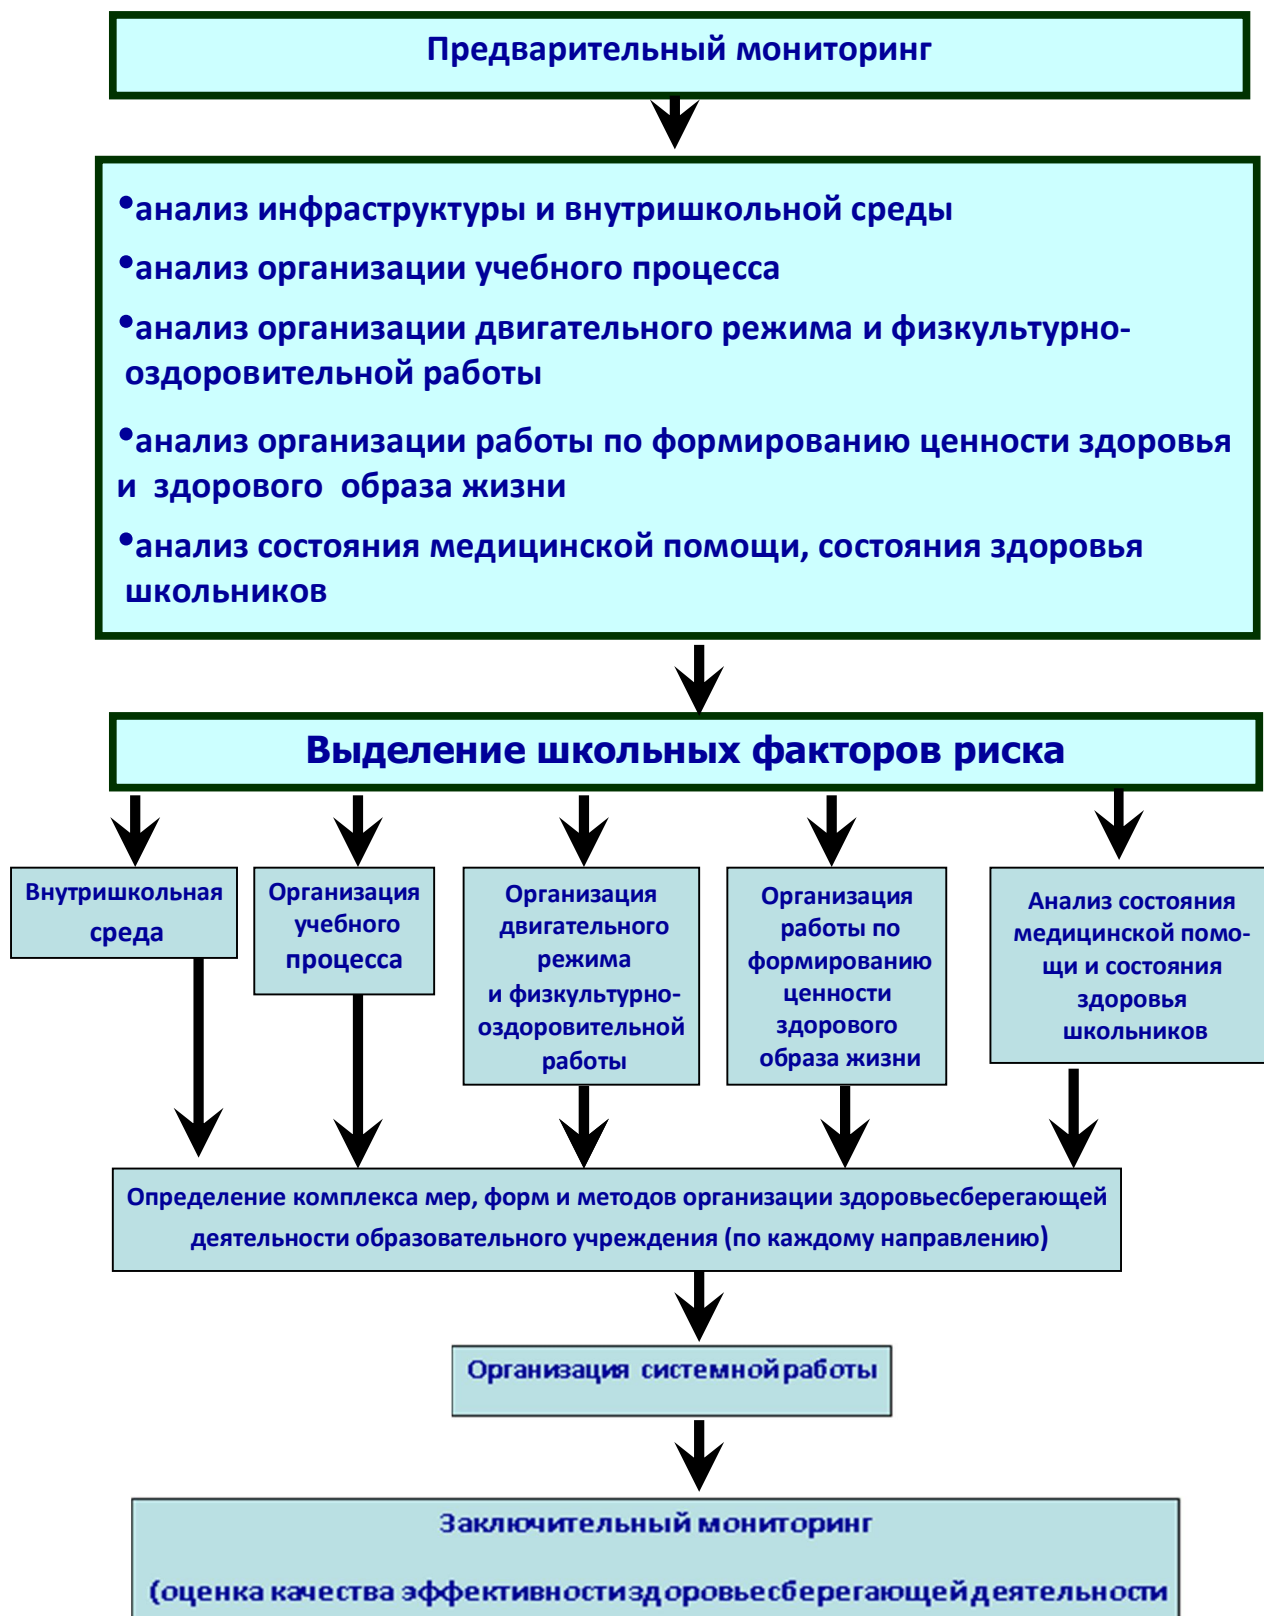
Предварительный мониторинг

•анализ инфраструктуры и внутришкольной среды
•анализ организации учебного процесса
•анализ организации двигательного режима и физкультурно-оздоровительной работы
•анализ организации работы по формированию ценности здоровья и здорового образа жизни
•анализ состояния медицинской помощи, состояния здоровья школьников

Выделение школьных факторов риска

Внутришкольная среда

Организация учебного процесса

Организация двигательного режима и физкультурно-оздоровительной работы

Организация работы по формированию ценности здорового образа жизни

Анализ состояния медицинской помощи и состояния здоровья школьников

Определение комплекса мер, форм и методов организации здоровьесберегающей деятельности образовательного учреждения (по каждому направлению)

Организация системной работы

Заключительный мониторинг

(оценка качества эффективностиздоровьесберегающейдеятельности